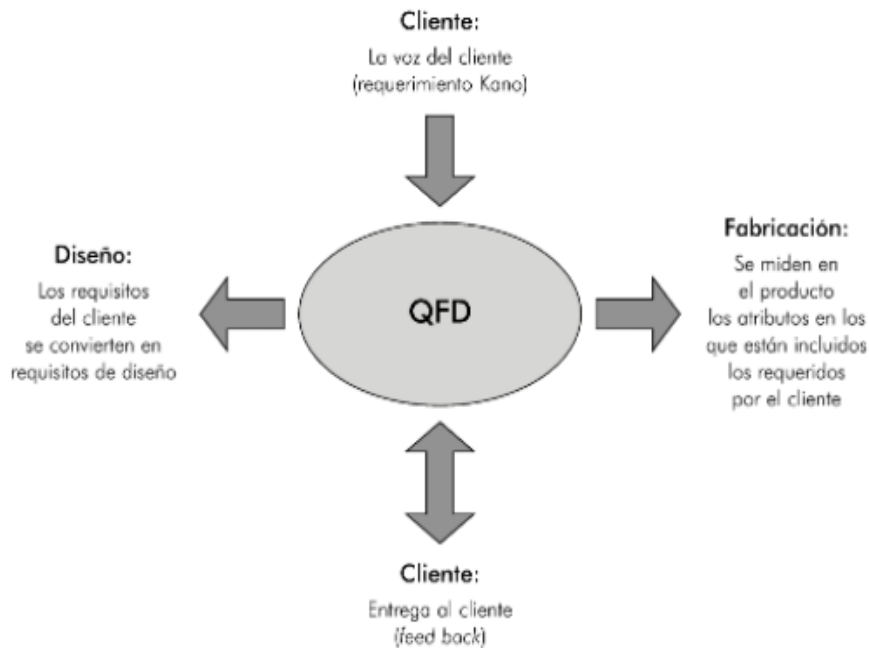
Cliente:
La voz del cliente
(requerimiento Kano)

Diseño:
Los requisitos
del cliente
se convierten en
requisitos de diseño

QFD

Fabricación:
Se miden en
el producto
los atributos en los
que están incluidos
los requeridos
por el cliente

Cliente:
Entrega al cliente
(feed back)